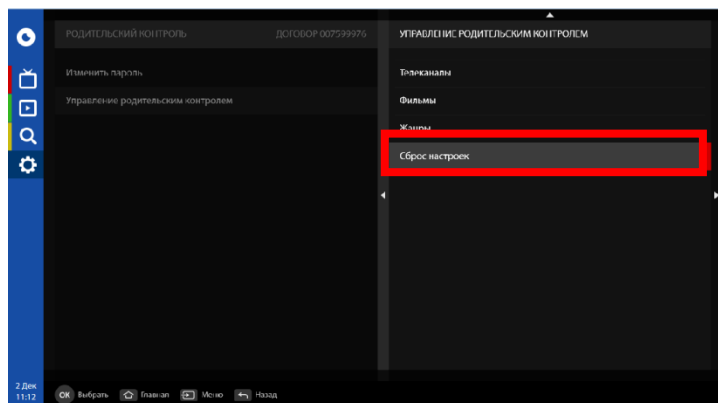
РОДИТЕЛЬСКИЙ КОНТРОЛЬ

ДОГОВОР 007599976

Изменить пароль

Управление родительским контролем

УПРАВЛЕНИЕ РОДИТЕЛЬСКИМ КОНТРОЛЕМ

Телеканалы

Фильмы

Жанры

Сброс настроек

2 Дек
11:12

OK Выбрать

Главная

Меню

Назад